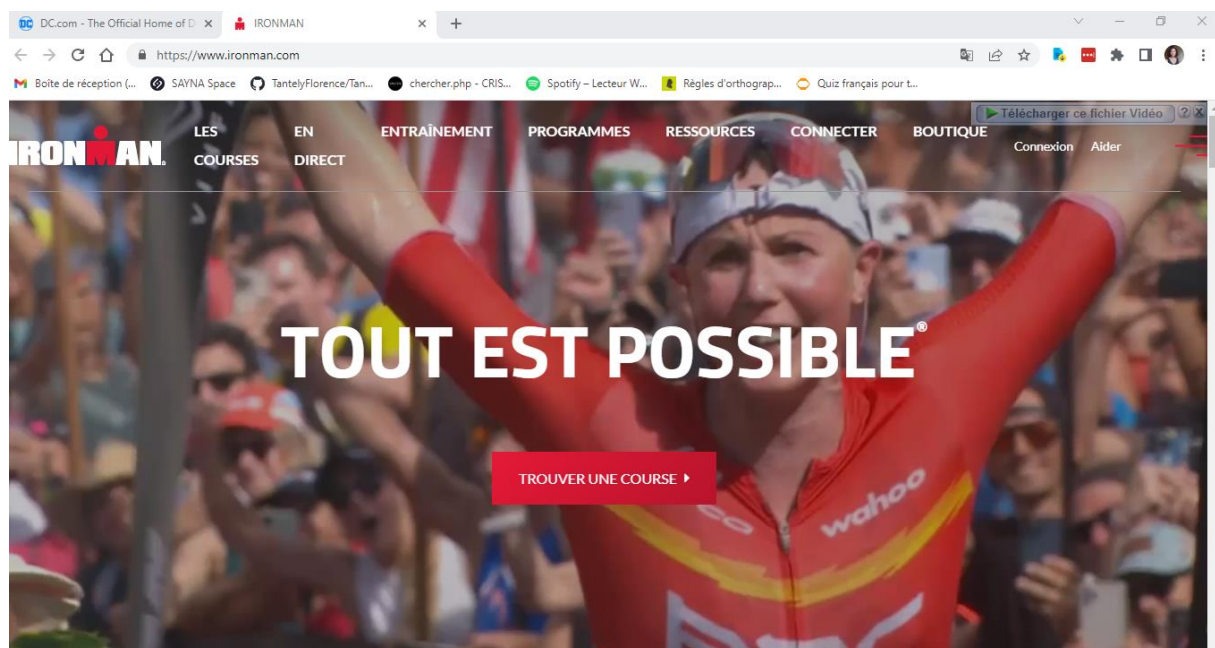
DC.com - The Official Home of D ×
IRONMAN ×
+

https://www.ironman.com

Boîte de réception (... SAYNA Space TantelyFlorence/Tan... chercher.php - CRIS... Spotify – Lecteur W... Règles d'orthograp... Quiz français pour t...

Télécharger ce fichier Vidéo ? X

IRONMAN

LES COURSES
EN DIRECT
ENTRAÎNEMENT
PROGRAMMES
RESSOURCES
CONNECTER
BOUTIQUE
Connexion
Aider

TOUT EST POSSIBLE®

TROUVER UNE COURSE

wahoo